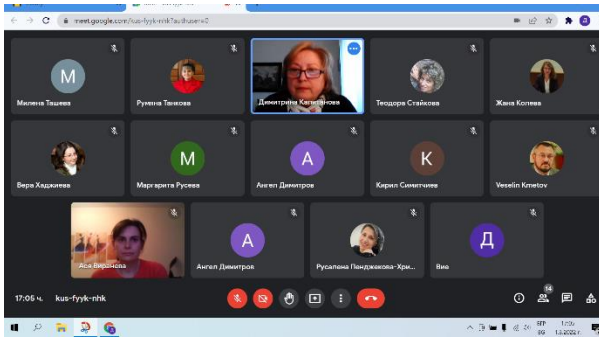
meet.google.com/kus-fyyk-nhk?authuser=0

M
Милена Ташева

Румяна Танкова

Димитрина Капитанова

Теодора Стайкова

Жана Колева

Вера Хаджиева

M
Маргарита Русева

A
Ангел Димитров

K
Кирил Симитчиев

Veselin Kmetov

Ася Вирянова

A
Ангел Димитров

Русалена Пенджекова-Хри...

Д
Вие

17:05 ч. | kus-fyyk-nhk

14

BG